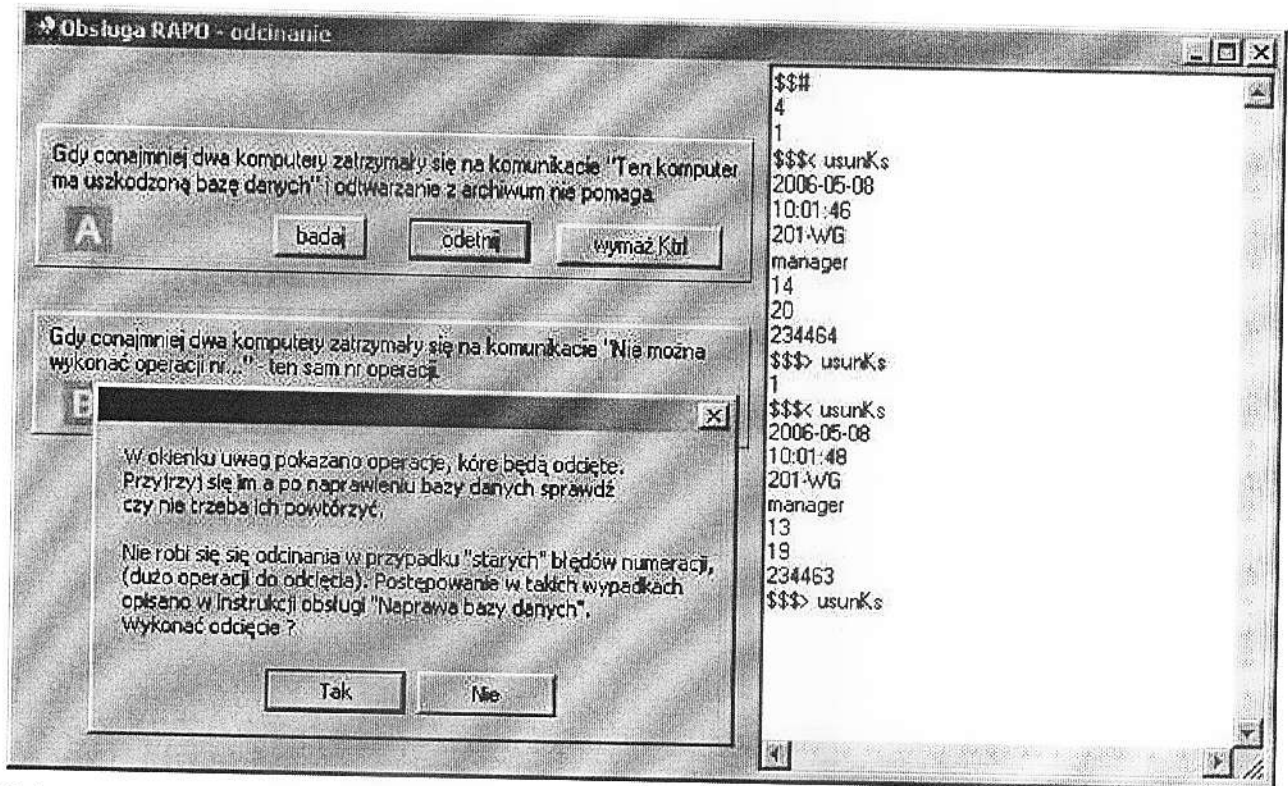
Obsługa RAPO - odcinanie

Gdy conajmniej dwa komputery zatrzymały się na komunikacie "Ten komputer ma uszkodzoną bazę danych" i odtwarzanie z archiwum nie pomaga.

A

badaj

odetnij

wymaż Ktrl

Gdy conajmniej dwa komputery zatrzymały się na komunikacie "Nie można wykonać operacji nr..." - ten sam nr operacji.

B

W okienku uwag pokazano operacje, kóre będą odcięte. Przyjrzyj się im a po naprawieniu bazy danych sprawdź czy nie trzeba ich powtórzyć.

Nie robi się się odcinania w przypadku "starych" błędów numeracji, (dużo operacji do odcięcia). Postepowanie w takich wypadkach opisano w instrukcji obsługi "Naprawa bazy danych". Wykonać odcięcie ?

Tak

Nie

$$#
4
1
$$$< usunKs
2006-05-08
10:01:46
201-WG
manager
14
20
234464
$$$> usunKs
1
$$$< usunKs
2006-05-08
10:01:48
201-WG
manager
13
19
234463
$$$> usunKs